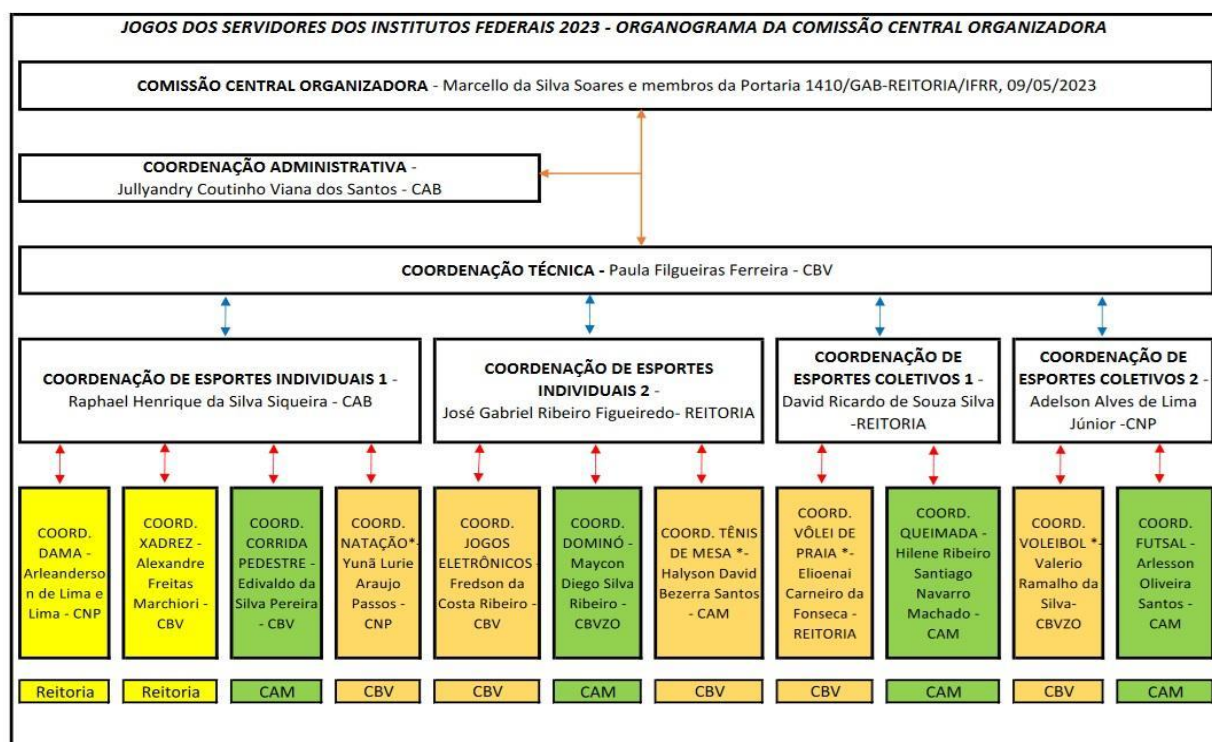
JOGOS DOS SERVIDORES DOS INSTITUTOS FEDERAIS 2023 - ORGANOGRAMA DA COMISSÃO CENTRAL ORGANIZADORA

COMISSÃO CENTRAL ORGANIZADORA - Marcello da Silva Soares e membros da Portaria 1410/GAB-REITORIA/IFRR, 09/05/2023

COORDENAÇÃO ADMINISTRATIVA - Jullyandry Coutinho Viana dos Santos - CAB

COORDENAÇÃO TÉCNICA - Paula Filgueiras Ferreira - CBV

COORDENAÇÃO DE ESPORTES INDIVIDUAIS 1 - Raphael Henrique da Silva Siqueira - CAB

COORDENAÇÃO DE ESPORTES INDIVIDUAIS 2 - José Gabriel Ribeiro Figueiredo- REITORIA

COORDENAÇÃO DE ESPORTES COLETIVOS 1 - David Ricardo de Souza Silva -REITORIA

COORDENAÇÃO DE ESPORTES COLETIVOS 2 - Adelson Alves de Lima Júnior -CNP

COORD. DAMA - Arleanderson de Lima e Lima - CNP

COORD. XADREZ - Alexandre Freitas Marchiori - CBV

COORD. CORRIDA PEDESTRE - Edivaldo da Silva Pereira - CBV

COORD. NATAÇÃO*- Yunã Lurie Araujo Passos - CNP

COORD. JOGOS ELETRÔNICOS - Fredson da Costa Ribeiro - CBV

COORD. DOMINÓ - Maycon Diego Silva Ribeiro - CBVZO

COORD. TÊNIS DE MESA *- Halyson David Bezerra Santos - CAM

COORD. VÔLEI DE PRAIA *- Elioenai Carneiro da Fonseca - REITORIA

COORD. QUEIMADA - Hilene Ribeiro Santiago Navarro Machado - CAM

COORD. VOLEIBOL *- Valerio Ramalho da Silva- CBVZO

COORD. FUTSAL - Arlesson Oliveira Santos - CAM

Reitoria | Reitoria | CAM | CBV | CBV | CAM | CBV | CBV | CAM | CBV | CAM